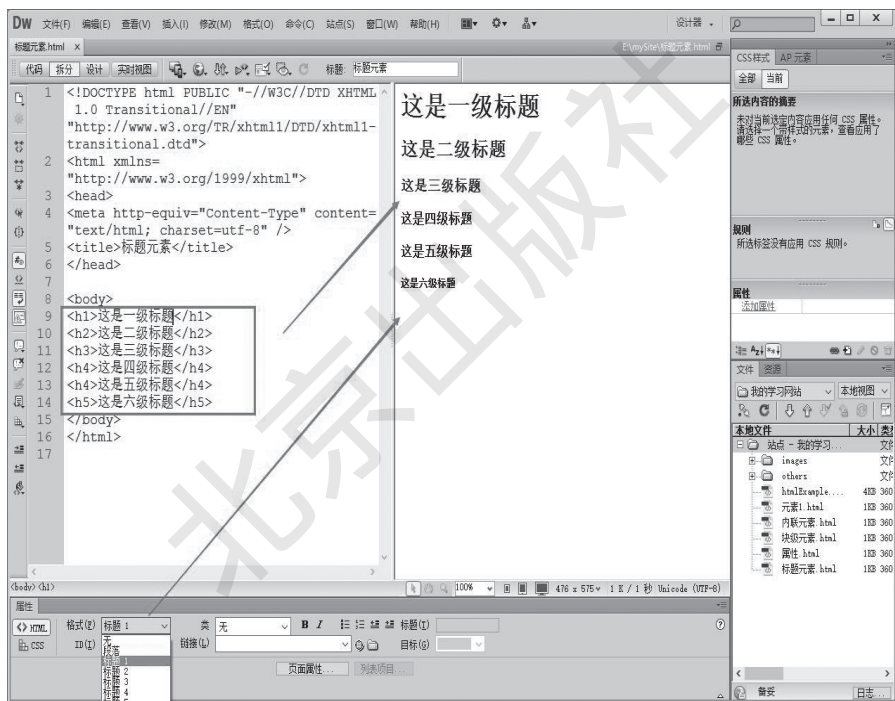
DW 文件(F) 编辑(E) 查看(V) 插入(I) 修改(M) 格式(O) 命令(C) 站点(S) 窗口(W) 帮助(H) 设计器

标题元素.html ×

E:\mySite\标题元素.html

代码 拆分 设计 实时视图 标题: 标题元素

1 <!DOCTYPE html PUBLIC "-//W3C//DTD XHTML 1.0 Transitional//EN" "http://www.w3.org/TR/xhtml1/DTD/xhtml1-transitional.dtd">
2 <html xmlns= "http://www.w3.org/1999/xhtml">
3 <head>
4 <meta http-equiv="Content-Type" content= "text/html; charset=utf-8" />
5 <title>标题元素</title>
6 </head>
7
8 <body>
9 <h1>这是一级标题</h1>
10 <h2>这是二级标题</h2>
11 <h3>这是三级标题</h3>
12 <h4>这是四级标题</h4>
13 <h4>这是五级标题</h4>
14 <h5>这是六级标题</h5>
15 </body>
16 </html>
17

这是一级标题

这是二级标题

这是三级标题

这是四级标题

这是五级标题

这是六级标题

<body> <h1>

100% 476 x 575 1 K / 1 秒 Unicode (UTF-8)

CSS样式 AP 元素

全部 当前

所选内容的摘要

未对当前选定的内容使用任何 CSS 属性。请选择一个带样式的元素，查看应用了哪些 CSS 属性。

规则

所选标签没有应用 CSS 规则。

属性

添加属性

文件 资源

我的学习网站 本地视图

本地文件 大小 类

站点 - 我的学习... 文件

images 文件

others 文件

htmlExample.... 4KB 360

元素1.html 1KB 360

内联元素.html 1KB 360

块级元素.html 1KB 360

属性.html 1KB 360

标题元素.html 1KB 360

属性

<> HTML 格式(F) 标题 1 类 无 B I 标题(T)

CSS ID(I) 链接(L) 目标(G)

无 段落 标题 1 标题 2 标题 3 标题 4

页面属性... 列表项目...

备妥 日志...

北京出版社